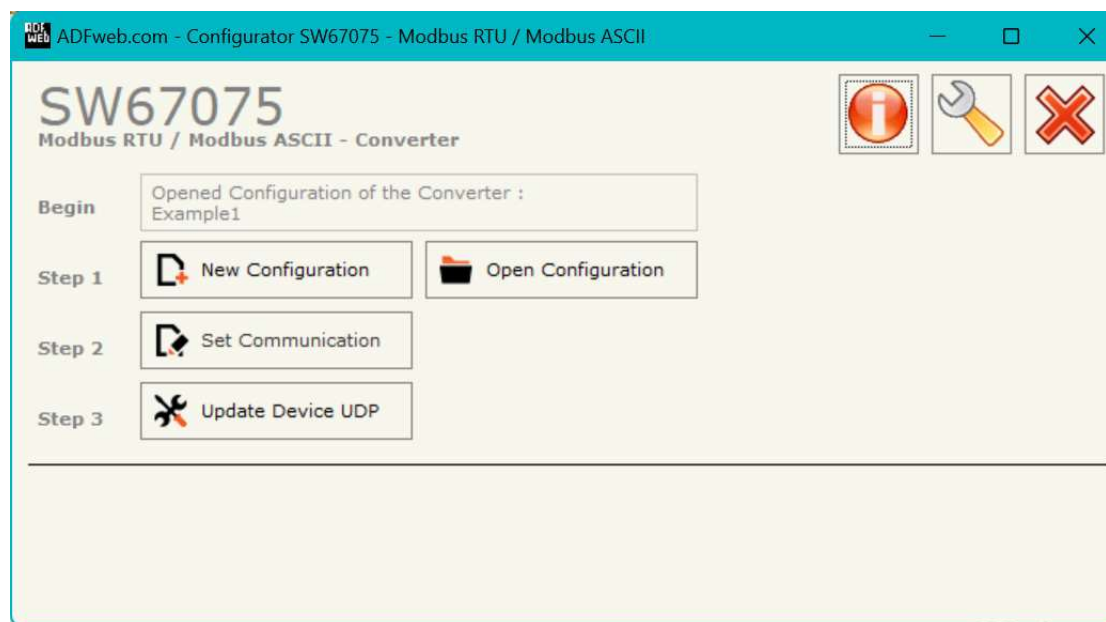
ADF web ADFweb.com - Configurator SW67075 - Modbus RTU / Modbus ASCII

SW67075
Modbus RTU / Modbus ASCII - Converter

Begin
Opened Configuration of the Converter :
Example1

Step 1
New Configuration
Open Configuration

Step 2
Set Communication

Step 3
Update Device UDP